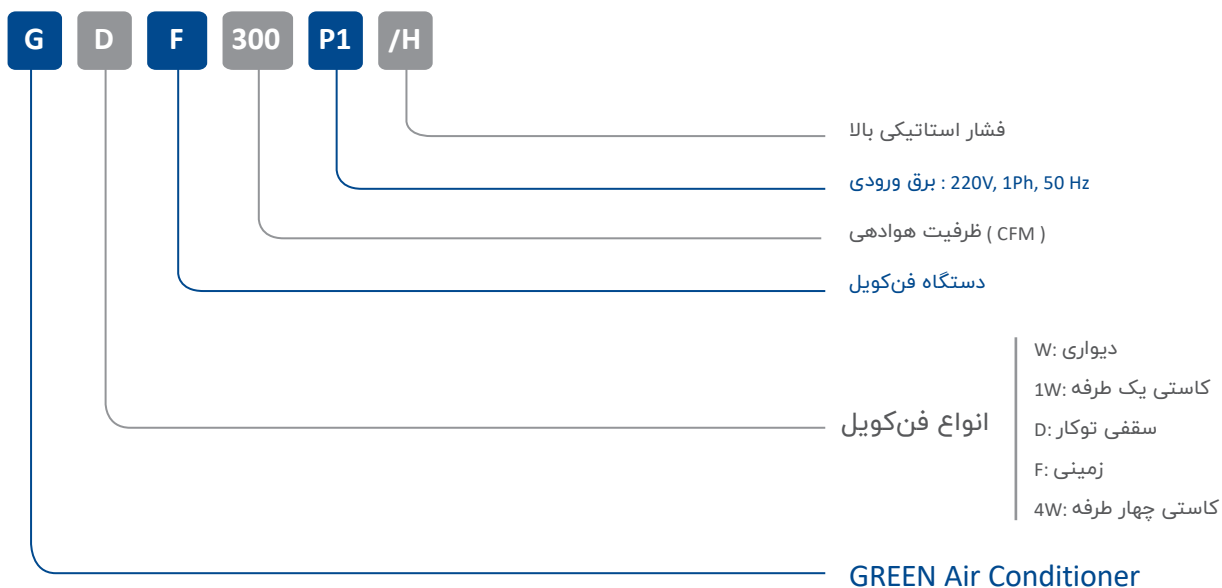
G D F 300 P1 /H

فشار استاتیکی بالا

برق ورودی : 220V, 1Ph, 50 Hz

ظرفیت هوادهی ( CFM )

دستگاه فن‌کویل

انواع فن‌کویل

W: دیواری
1W: کاستی یک طرفه
D: سقفی توکار
F: زمینی
4W: کاستی چهار طرفه

GREEN Air Conditioner